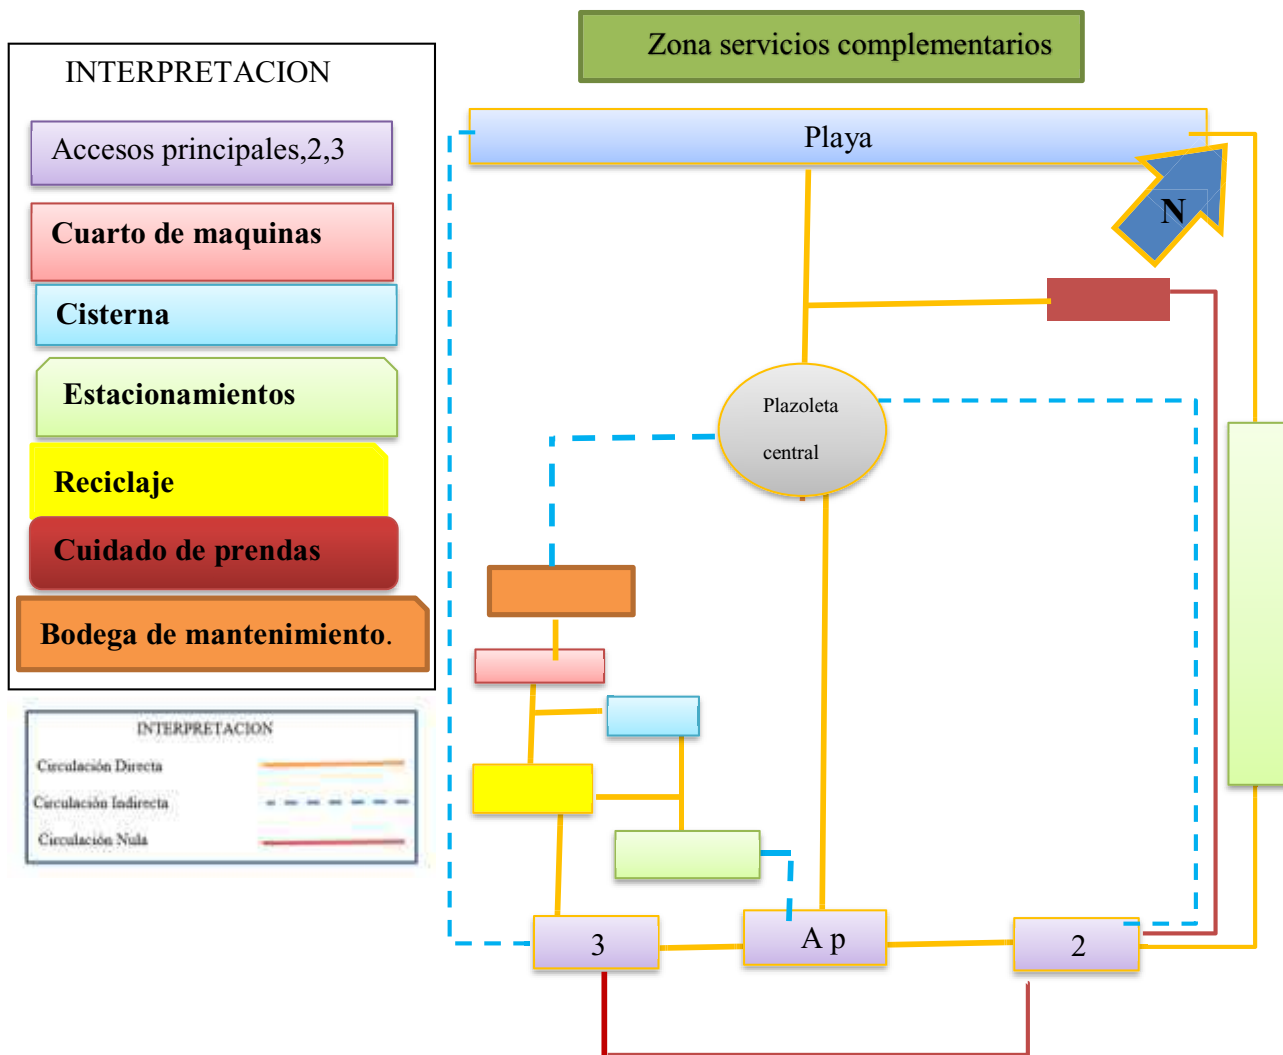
INTERPRETACION

Accesos principales,2,3

Cuarto de maquinas

Cisterna

Estacionamientos

Reciclaje

Cuidado de prendas

Bodega de mantenimiento.

INTERPRETACION

Circulación Directa

Circulación Indirecta

Circulación Nula

Zona servicios complementarios

Playa

N

Plazoleta central

3

A p

2